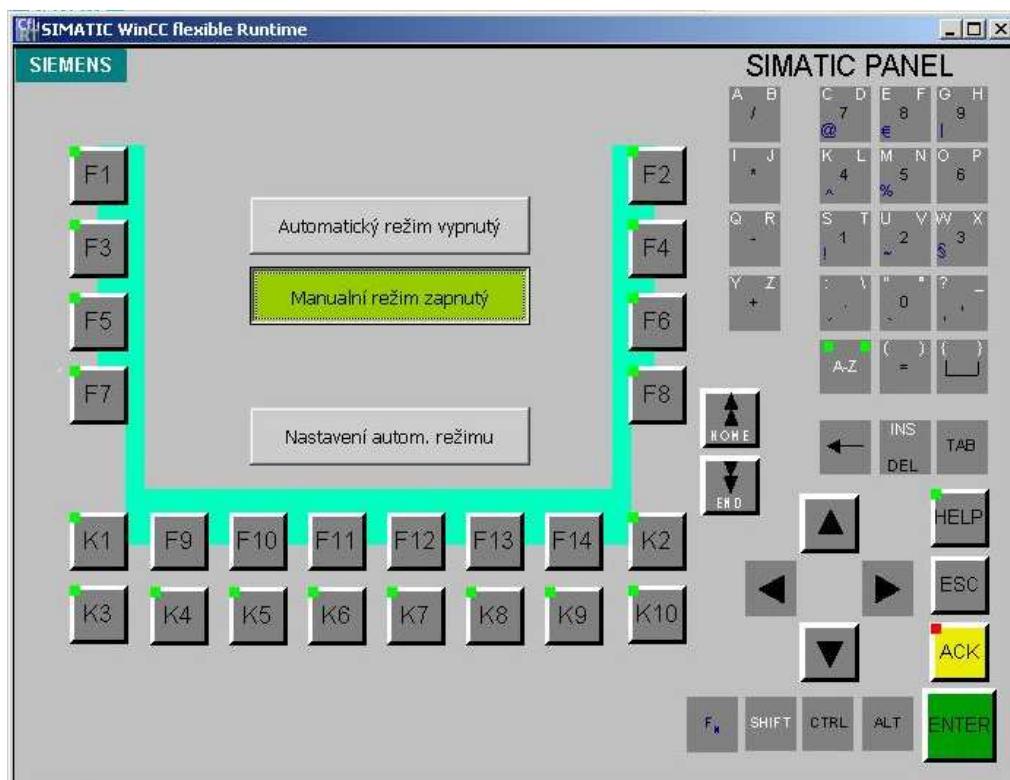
SIMATIC WinCC flexible Runtime

SIEMENS

SIMATIC PANEL

A B /
C D 7 @
E F 8 €
G H 9 |
I J *
K L 4 ^
M N 5 %
O P 6
Q R -
S T 1 !
U V 2 ~
W X 3 §
Y Z +
: \ .
" 0
? _ ,
A-Z
( ) =
{ }

F1
F2
F3
F4
F5
F6
F7
F8

Automatický režim vypnutý

Manualní režim zapnutý

Nastavení autom. režimu

HOME
END

INS
DEL
TAB

K1 F9 F10 F11 F12 F13 F14 K2
K3 K4 K5 K6 K7 K8 K9 K10

HELP
ESC
ACK

Fn SHIFT CTRL ALT ENTER